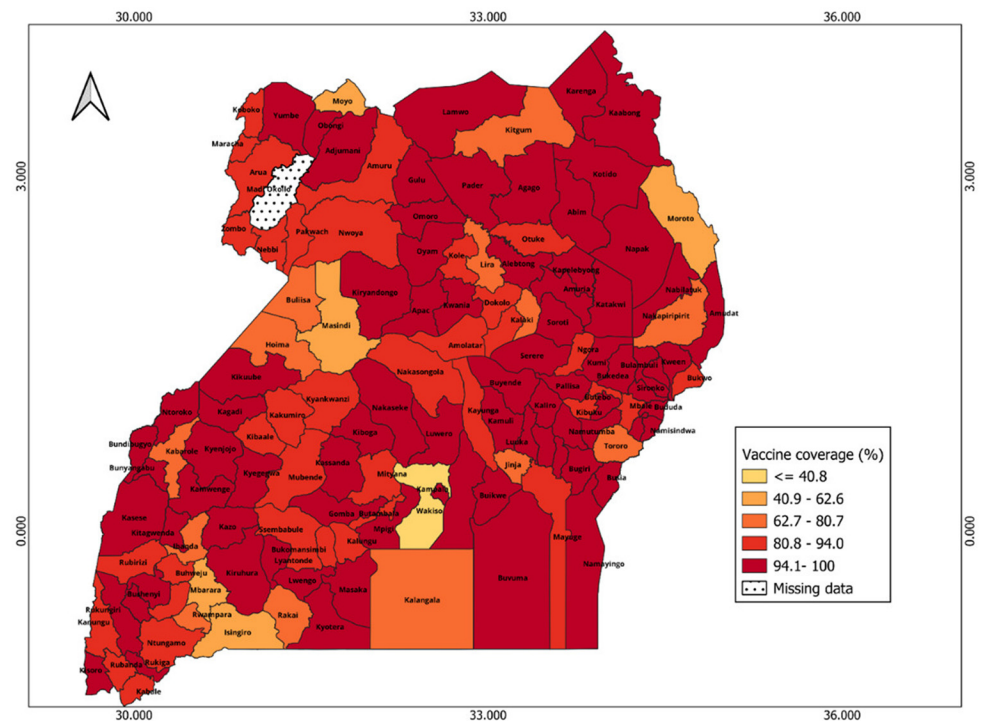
30.000
33.000
36.000

3.000
3.000
0.000
0.000

Koboko
Yumbe
Moyo
Lamwo
Karenga
Kaabong
Maracha
Obongi
Adjumani
Kitgum
Arua
Amuru
Madi Okollo
Gulu
Pader
Agago
Kotido
Zombo
Omoro
Abim
Moroto
Nebbi
Pakwach
Nwoya
Otuke
Oyam
Kole
Lira
Alebtong
Napak
Kapelebyong
Kiryandongo
Amuria
Nabilatuk
Apac
Kwania
Dokolo
Katakwi
Amudat
Buliisa
Kalaki
Soroti
Nakapiripirit
Masindi
Amolatar
Hoima
Ngora
Serere
Kumi
Bulambuli
Kween
Nakasongola
Kikuube
Buyende
Pallisa
Bukedea
Sironko
Bukwo
Kyankwanzi
Butebo
Ntoroko
Kagadi
Nakaseke
Kayunga
Kaliro
Kibuku
Mbale
Bududa
Kakumiro
Kamuli
Bundibugyo
Kibaale
Kiboga
Luwero
Luuka
Namutumba
Namisindwa
Kabarole
Kyenjojo
Tororo
Bunyangabu
Kyegegwa
Mubende
Kassanda
Mityana
Jinja
Bugiri
Kamwenge
Kampala
Busia
Buikwe
Kasese
Ssembabule
Gomba
Butambala
Wakiso
Kitagwenda
Kazo
Mpigi
Ibanda
Kalungu
Mayuge
Rubirizi
Bukomansimbi
Namayingo
Buhweju
Lyantonde
Sheema
Kiruhura
Lwengo
Buvuma
Mbarara
Masaka
Rukungiri
Rwampara
Rakai
Kanungu
Kalangala
Ntungamo
Isingiro
Kyotera
Rukiga
Kisoro
Rubanda
Kabale

Vaccine coverage (%)
<= 40.8
40.9 - 62.6
62.7 - 80.7
80.8 - 94.0
94.1- 100
Missing data